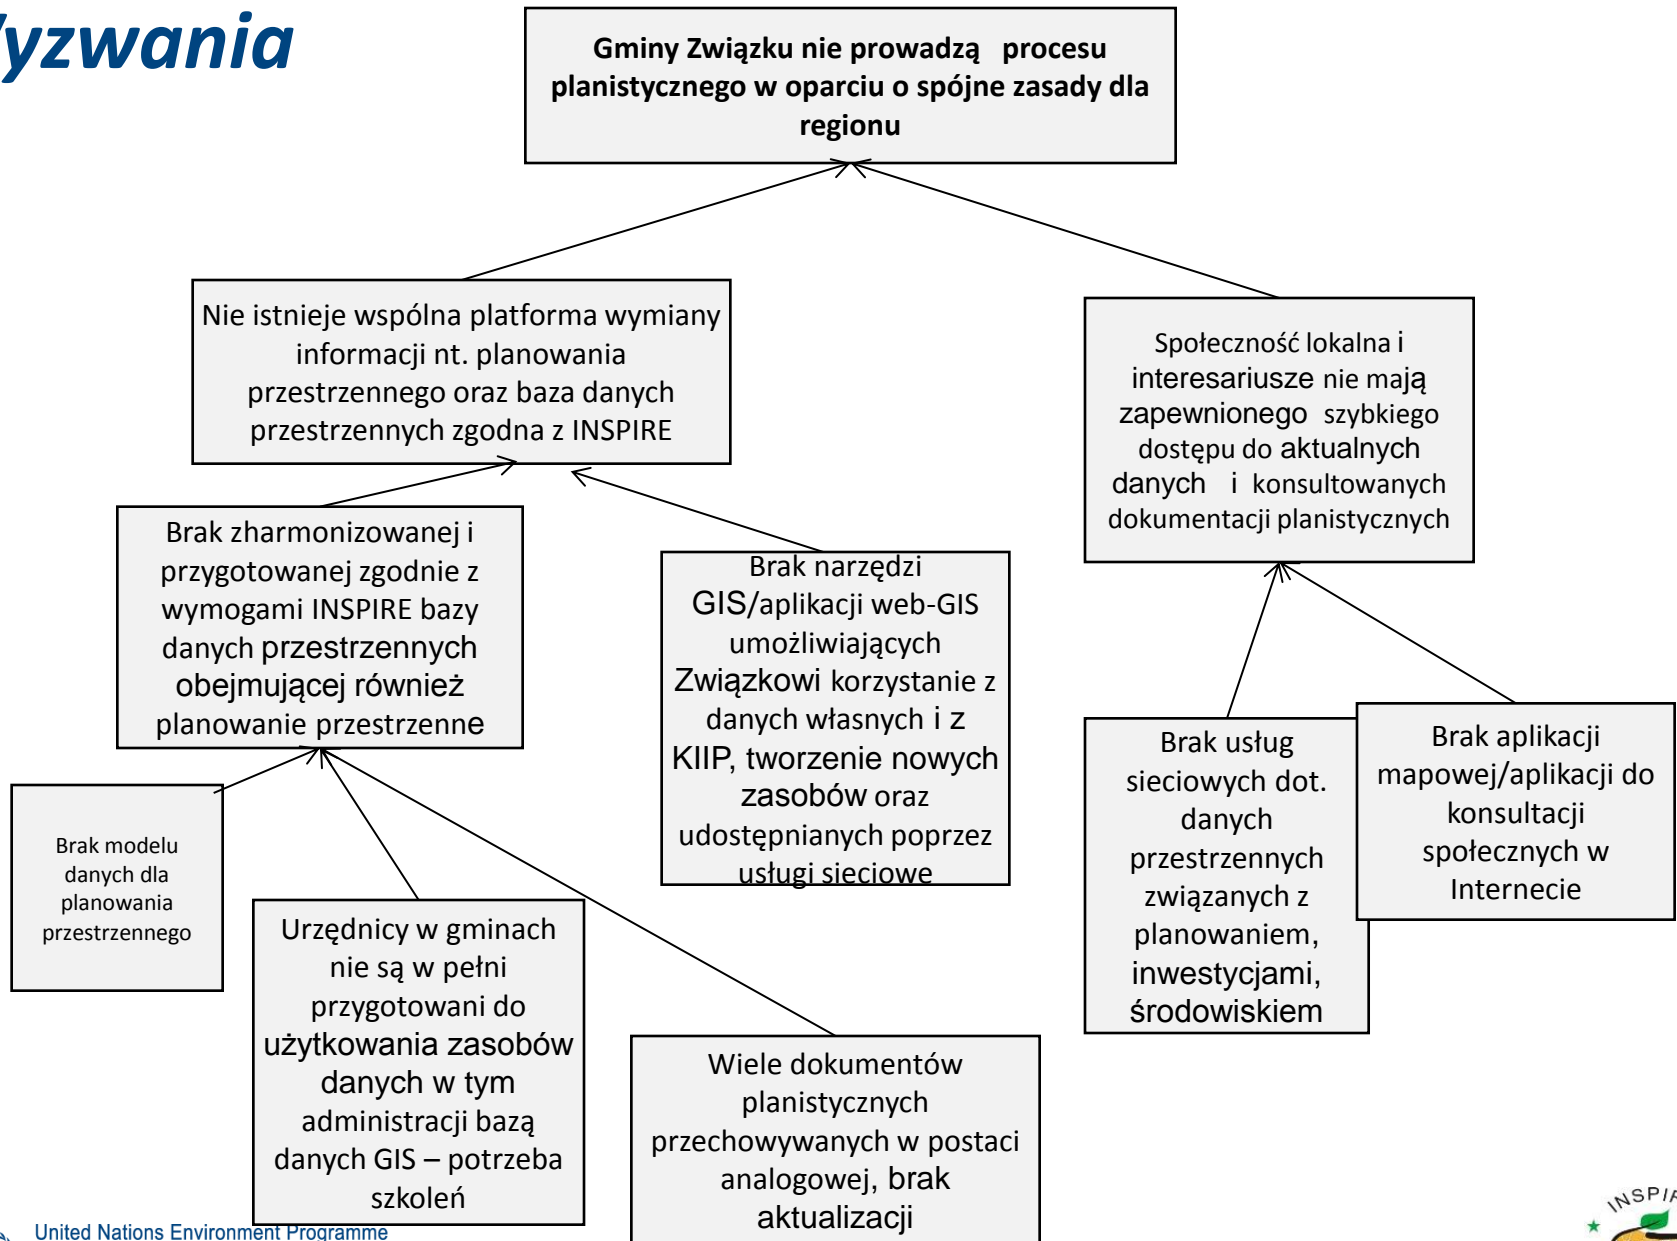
yzwania

Gminy Związku nie prowadzą procesu planistycznego w oparciu o spójne zasady dla regionu

Nie istnieje wspólna platforma wymiany informacji nt. planowania przestrzennego oraz baza danych przestrzennych zgodna z INSPIRE

Społeczność lokalna i interesariusze nie mają zapewnionego szybkiego dostępu do aktualnych danych i konsultowanych dokumentacji planistycznych

Brak zharmonizowanej i przygotowanej zgodnie z wymogami INSPIRE bazy danych przestrzennych obejmującej również planowanie przestrzenne

Brak narzędzi GIS/aplikacji web-GIS umożliwiających Związkowi korzystanie z danych własnych i z KIIP, tworzenie nowych zasobów oraz udostępnianych poprzez usługi sieciowe

Brak usług sieciowych dot. danych przestrzennych związanych z planowaniem, inwestycjami, środowiskiem

Brak aplikacji mapowej/aplikacji do konsultacji społecznych w Internecie

Brak modelu danych dla planowania przestrzennego

Urzędnicy w gminach nie są w pełni przygotowani do użytkowania zasobów danych w tym administracji bazą danych GIS – potrzeba szkoleń

Wiele dokumentów planistycznych przechowywanych w postaci analogowej, brak aktualizacji

United Nations Environment Programme

INSPI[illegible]